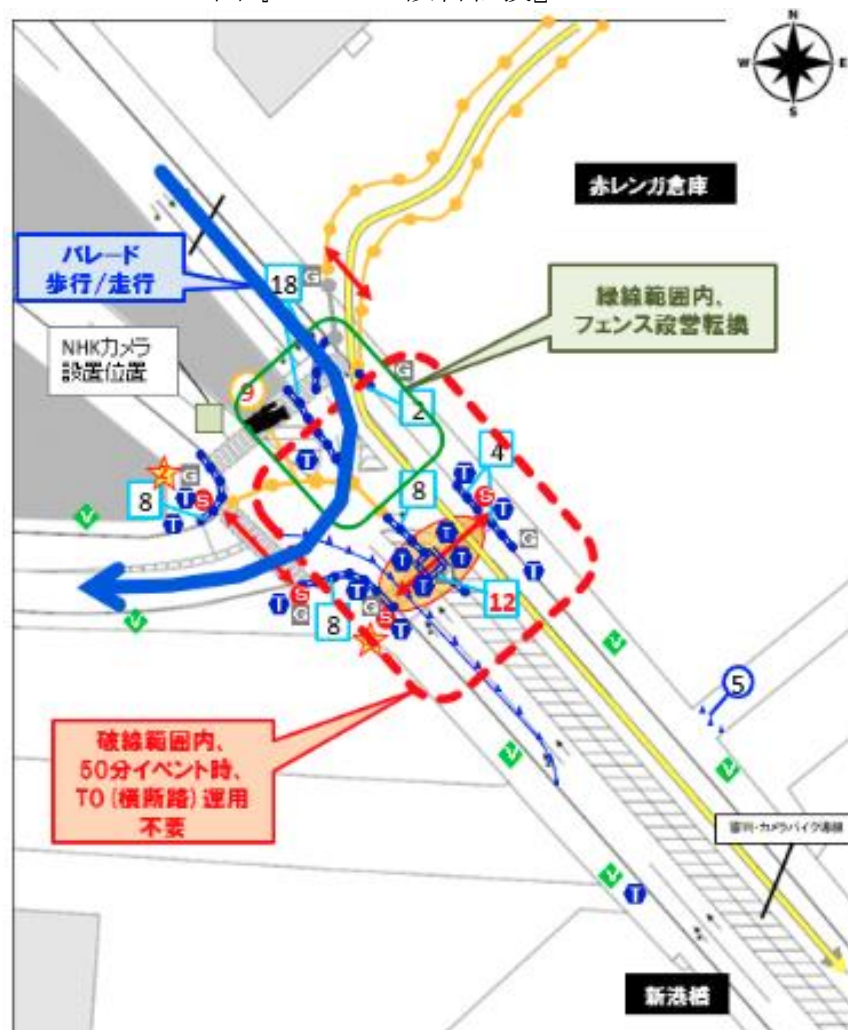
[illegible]

N
W E
S

赤レンガ倉庫

パレード
歩行/走行

18

緑線範囲内、
フェンス設営転換

NHKカメラ
設置位置

9

2

4

8

8

12

8

5

破線範囲内、
50分イベント時、
TO（横断路）運用
不要

審判・カメラバイク通線

新港橋